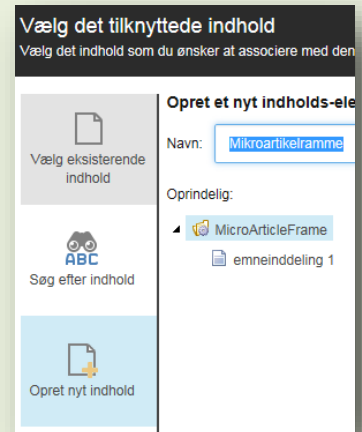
Vælg det tilknyttede indhold

Vælg det indhold som du ønsker at associere med den

Vælg eksisterende indhold

ABC
Søg efter indhold

Opret nyt indhold

Opret et nyt indholds-ele

Navn: Mikroartikelramme

Oprindelig:

MicroArticleFrame

emneinddeling 1